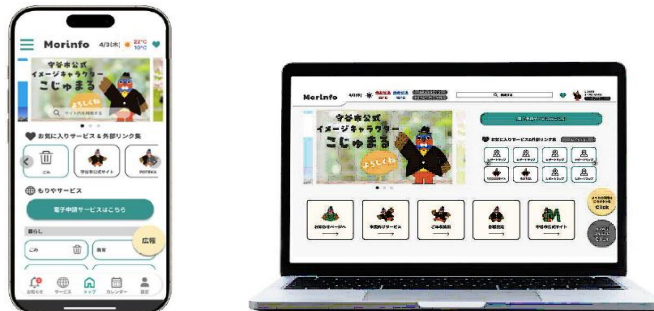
Morinfo 4/3(木)

守谷市公式
イメージキャラクター
こじゅまる
よろしくね

お気に入りサービス＆外部リンク集

ごみ
守谷市公式サイト

もりやサービス

電子申請サービスはこちら

暮らし

ごみ
環境

広報

お知らせ
サービス
トップ
カレンダー
設定

Morinfo

守谷市公式
イメージキャラクター
こじゅまる
よろしくね

お気に入りサービス＆外部リンク集

Click

お知らせページ
手続きサービス
ごみ分別
防災
守谷市公式サイト